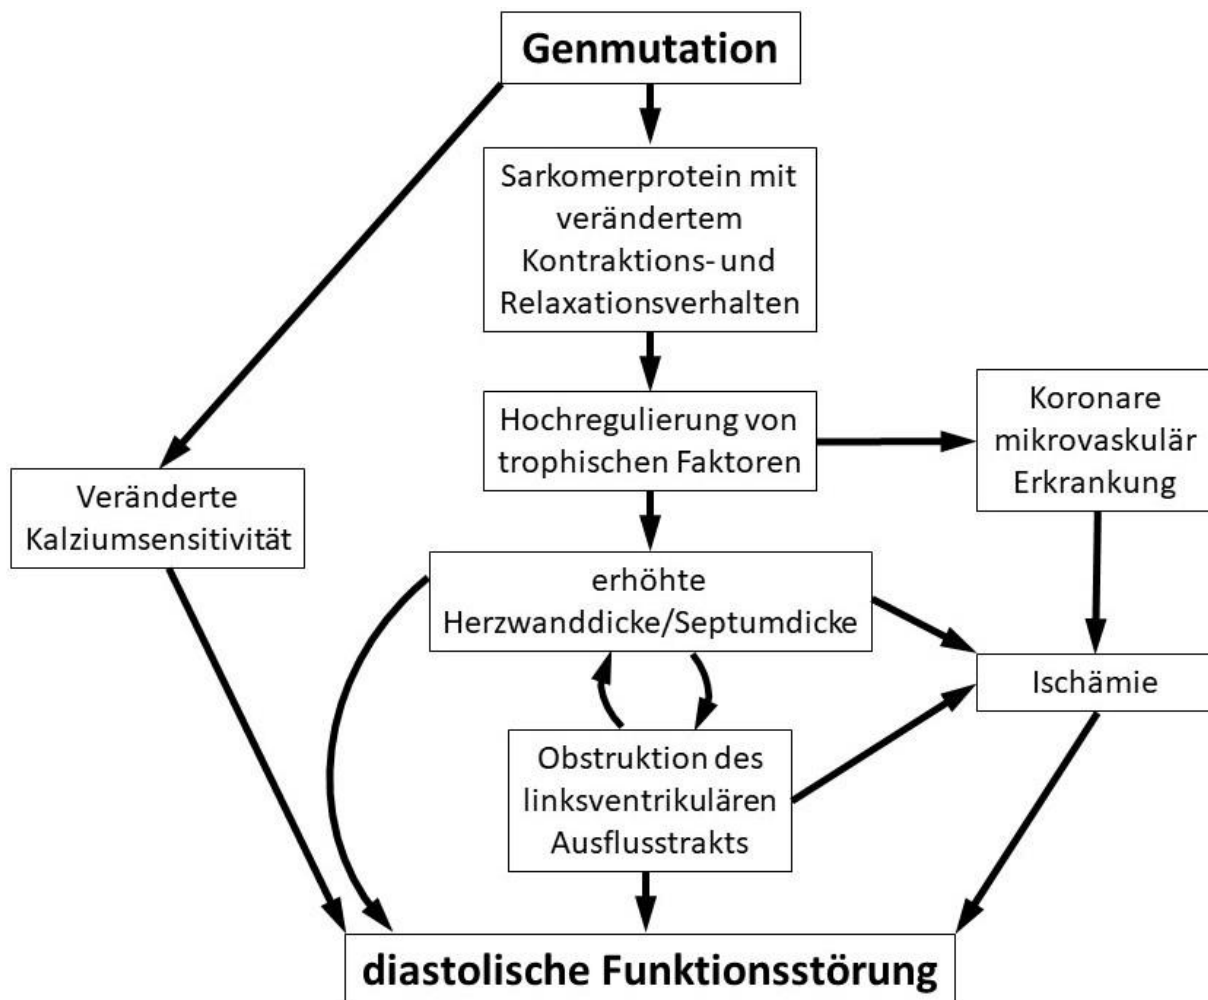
Genmutation

Sarkomerprotein mit verändertem Kontraktions- und Relaxationsverhalten

Hochregulierung von trophischen Faktoren

Koronare mikrovaskulär Erkrankung

Veränderte Kalziumsensitivität

erhöhte Herzwanddicke/Septumdicke

Ischämie

Obstruktion des linksventrikulären Ausflusstrakts

diastolische Funktionsstörung